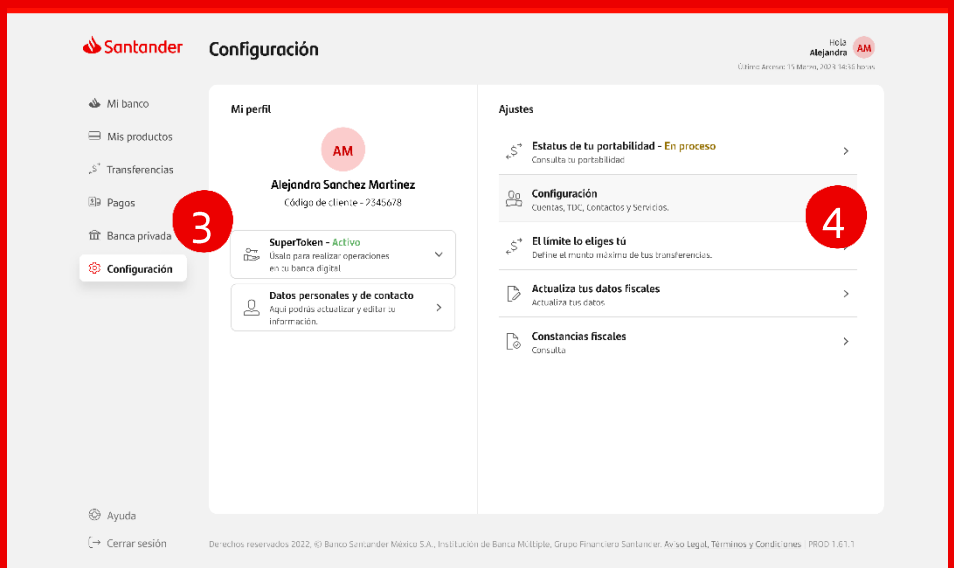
Santander

Configuración

Hola
Alejandra
AM
Último Acceso: 15 Marzo, 2023 14:35 horas

Mi banco
Mis productos
Transferencias
Pagos
Banca privada
Configuración

Mi perfil

AM
Alejandra Sanchez Martinez
Código de cliente - 2345678

SuperToken - Activo
Úsalo para realizar operaciones en tu banca digital

Datos personales y de contacto
Aquí podrás actualizar y editar tu información.

Ajustes

Estatus de tu portabilidad - En proceso
Consulta tu portabilidad

Configuración
Cuentas, TDC, Contactos y Servicios.

El límite lo eliges tú
Define el monto máximo de tus transferencias.

Actualiza tus datos fiscales
Actualiza tus datos

Constancias fiscales
Consulta

3

4

Ayuda
Cerrar sesión

Derechos reservados 2022, © Banco Santander México S.A., Institución de Banca Múltiple, Grupo Financiero Santander. Aviso Legal, Términos y Condiciones | PROD 1.61.1